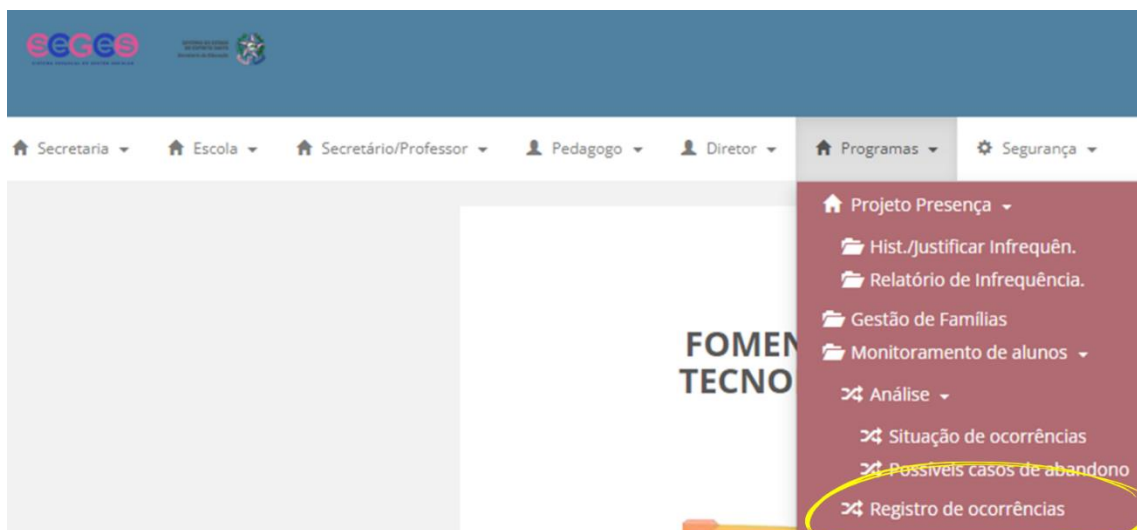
SEGES

Secretaria ▾ Escola ▾ Secretário/Professor ▾ Pedagogo ▾ Diretor ▾ Programas ▾ Segurança ▾

Projeto Presença ▾
Hist./Justificar Infrequên.
Relatório de Infrequência.
Gestão de Famílias
Monitoramento de alunos ▾
Análise ▾
Situação de ocorrências
Possíveis casos de abandono
Registro de ocorrências

FOMEN
TECNO